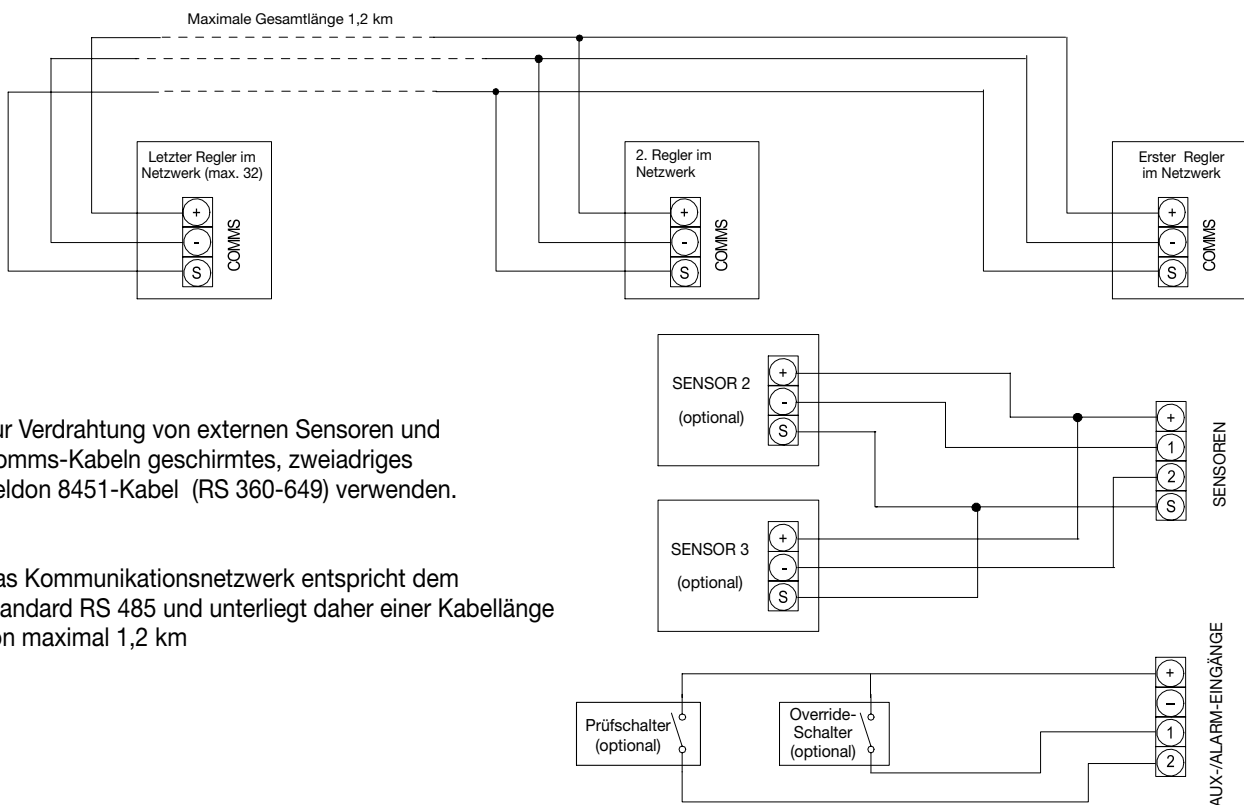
Maximale Gesamtlänge 1,2 km

Letzter Regler im Netzwerk (max. 32)

+
-
S
COMMS

2. Regler im Netzwerk

+
-
S
COMMS

Erster Regler im Netzwerk

+
-
S
COMMS

SENSOR 2
(optional)

+
-
S

SENSOR 3
(optional)

+
-
S

+
1
2
S
SENSOREN

ur Verdrahtung von externen Sensoren und omms-Kabeln geschirmtes, zweiadriges eldon 8451-Kabel (RS 360-649) verwenden.

as Kommunikationsnetzwerk entspricht dem andard RS 485 und unterliegt daher einer Kabellänge on maximal 1,2 km

Prüfschalter
(optional)

Override-Schalter
(optional)

+
–
1
2
AUX-/ALARM-EINGÄNGE